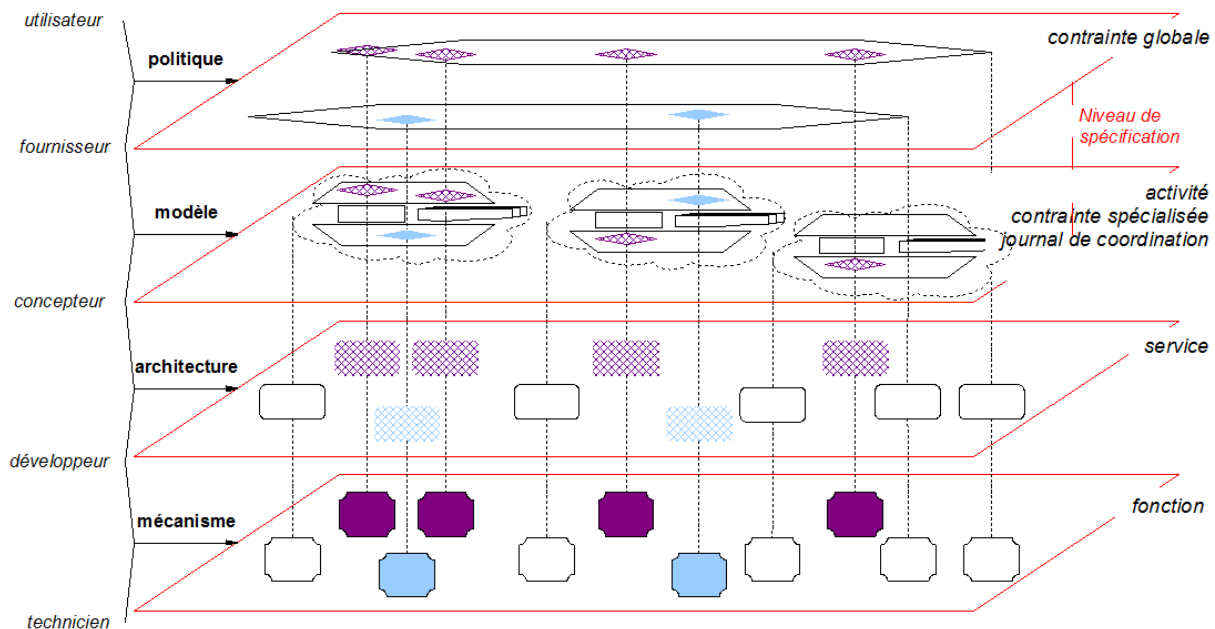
utilisateur

politique

fournisseur

modèle

concepteur

architecture

développeur

mécanisme

technicien

contrainte globale

Niveau de spécification

activité
contrainte spécialisée
journal de coordination

service

fonction